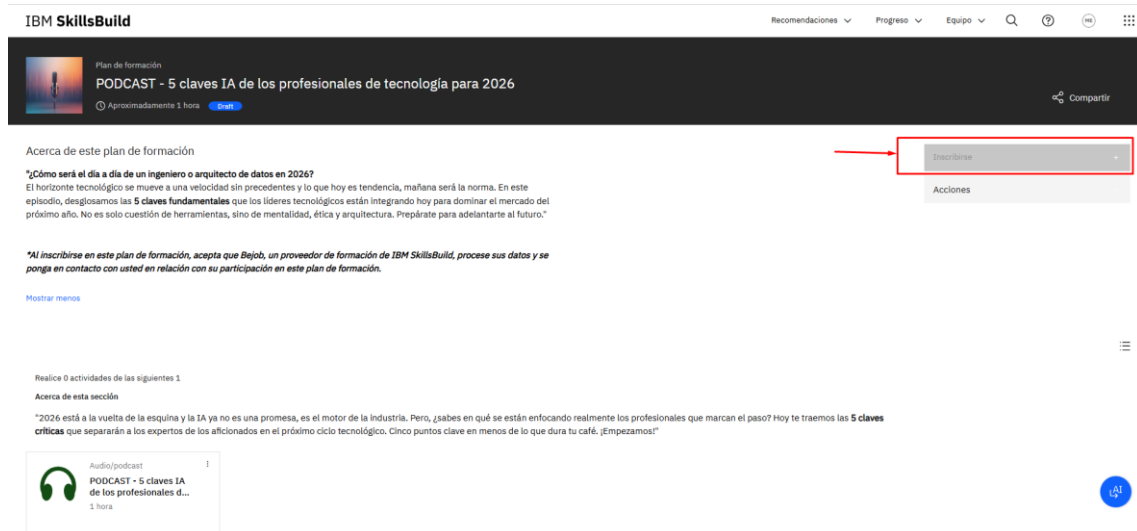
IBM SkillsBuild

Recomendaciones ⌄ Progreso ⌄ Equipo ⌄

Plan de formación

PODCAST - 5 claves IA de los profesionales de tecnología para 2026

Aproximadamente 1 hora Draft

Compartir

Acerca de este plan de formación

"¿Cómo será el día a día de un ingeniero o arquitecto de datos en 2026?
El horizonte tecnológico se mueve a una velocidad sin precedentes y lo que hoy es tendencia, mañana será la norma. En este episodio, desglosamos las **5 claves fundamentales** que los líderes tecnológicos están integrando hoy para dominar el mercado del próximo año. No es solo cuestión de herramientas, sino de mentalidad, ética y arquitectura. Prepárate para adelantarte al futuro."

*Al inscribirse en este plan de formación, acepta que Bejob, un proveedor de formación de IBM SkillsBuild, procese sus datos y se ponga en contacto con usted en relación con su participación en este plan de formación.

Mostrar menos

Inscribirse +

Acciones

Realice 0 actividades de las siguientes 1

Acerca de esta sección

"2026 está a la vuelta de la esquina y la IA ya no es una promesa, es el motor de la industria. Pero, ¿sabes en qué se están enfocando realmente los profesionales que marcan el paso? Hoy te traemos las **5 claves críticas** que separarán a los expertos de los aficionados en el próximo ciclo tecnológico. Cinco puntos clave en menos de lo que dura tu café. ¡Empezamos!"

Audio/podcast

PODCAST - 5 claves IA de los profesionales d...

1 hora

AI